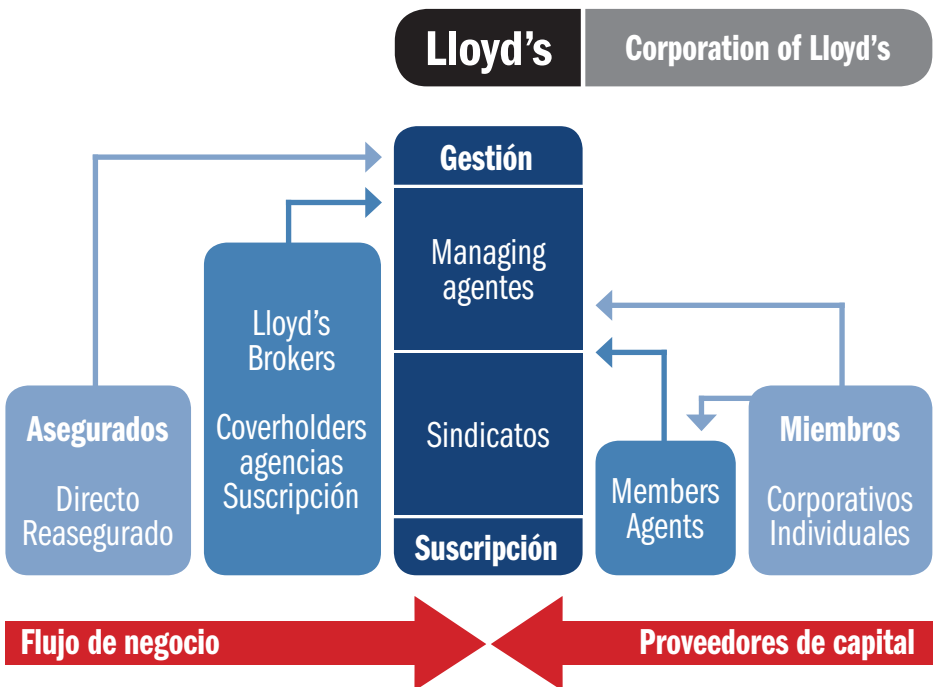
Lloyd's
Corporation of Lloyd's

Gestión

Managing agentes

Sindicatos

Suscripción

Asegurados
Directo
Reasegurado

Lloyd's Brokers

Coverholders agencias Suscripción

Members Agents

Miembros
Corporativos
Individuales

Flujo de negocio

Proveedores de capital